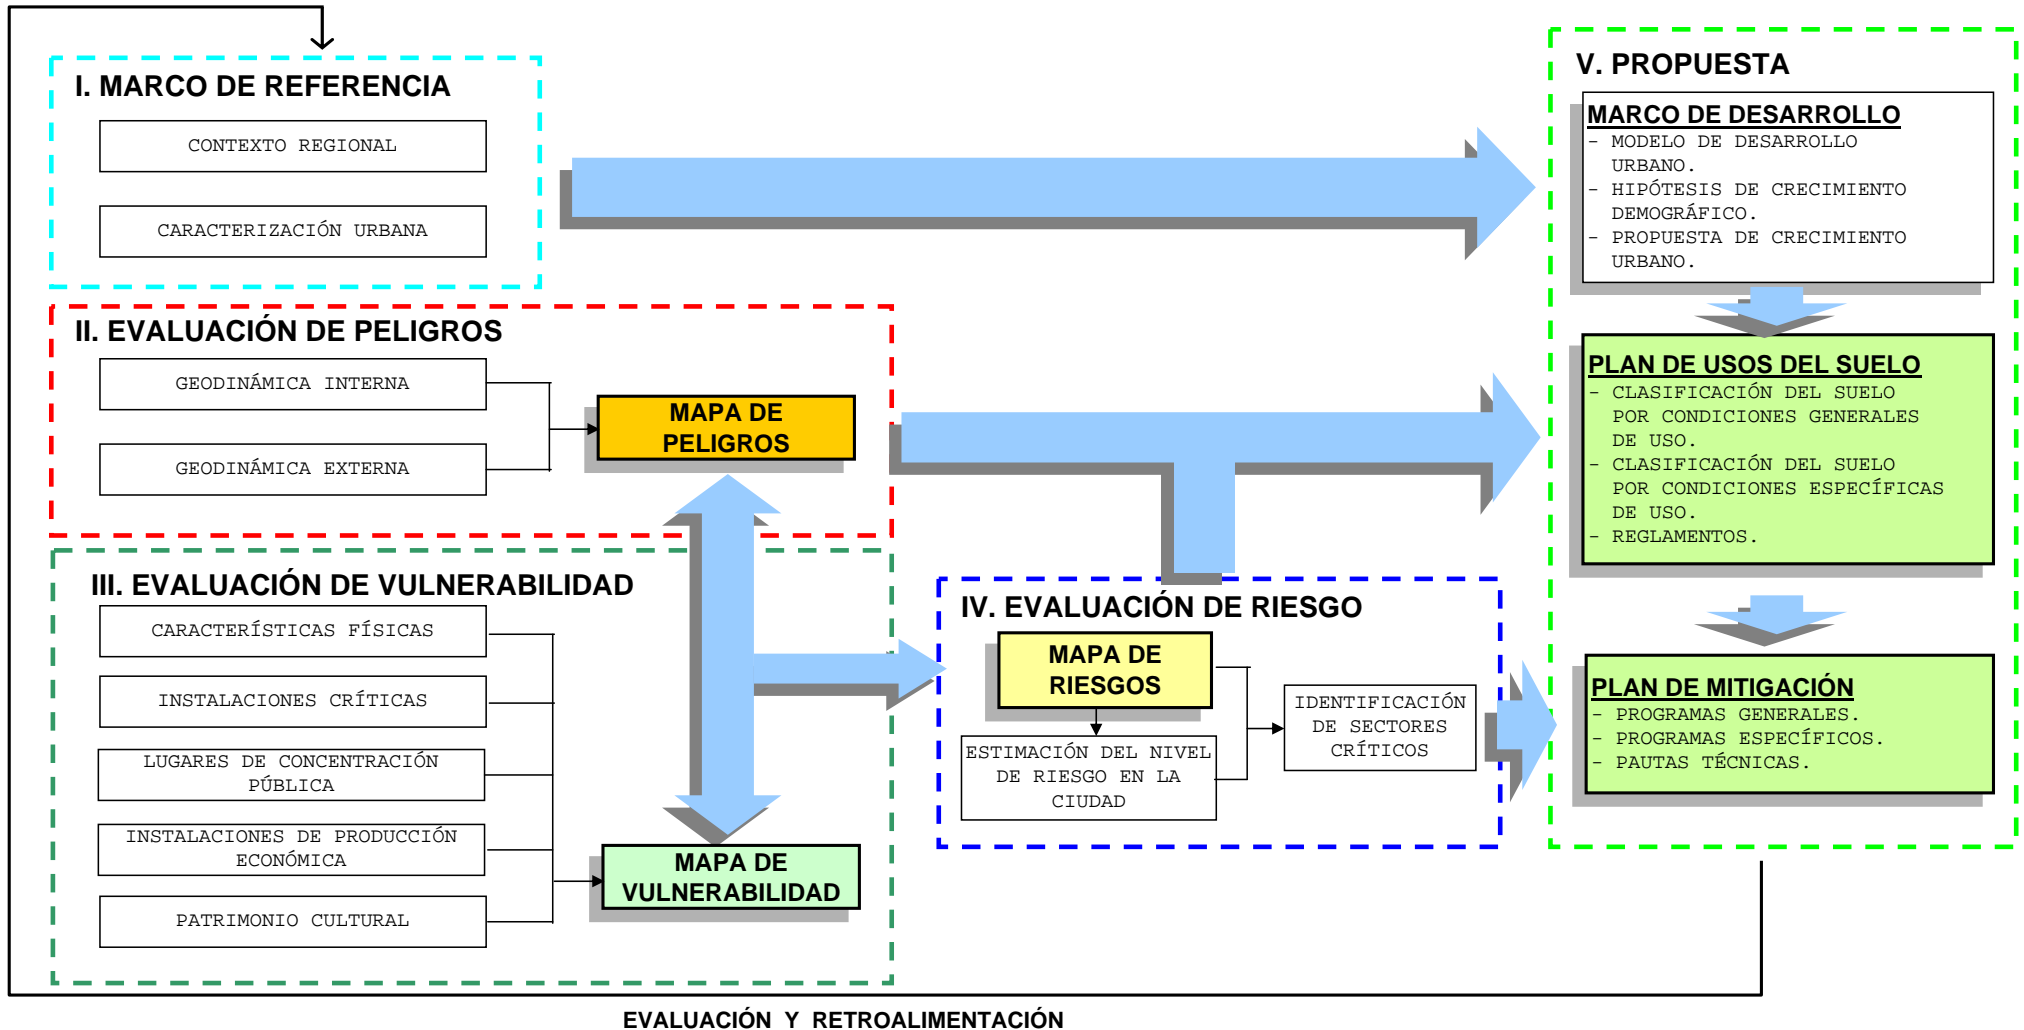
I. MARCO DE REFERENCIA

CONTEXTO REGIONAL

CARACTERIZACIÓN URBANA

II. EVALUACIÓN DE PELIGROS

GEODINÁMICA INTERNA

GEODINÁMICA EXTERNA

MAPA DE PELIGROS

III. EVALUACIÓN DE VULNERABILIDAD

CARACTERÍSTICAS FÍSICAS

INSTALACIONES CRÍTICAS

LUGARES DE CONCENTRACIÓN PÚBLICA

INSTALACIONES DE PRODUCCIÓN ECONÓMICA

PATRIMONIO CULTURAL

MAPA DE VULNERABILIDAD

IV. EVALUACIÓN DE RIESGO

MAPA DE RIESGOS

ESTIMACIÓN DEL NIVEL DE RIESGO EN LA CIUDAD

IDENTIFICACIÓN DE SECTORES CRÍTICOS

V. PROPUESTA

MARCO DE DESARROLLO
- MODELO DE DESARROLLO URBANO.
- HIPÓTESIS DE CRECIMIENTO DEMOGRÁFICO.
- PROPUESTA DE CRECIMIENTO URBANO.

PLAN DE USOS DEL SUELO
- CLASIFICACIÓN DEL SUELO POR CONDICIONES GENERALES DE USO.
- CLASIFICACIÓN DEL SUELO POR CONDICIONES ESPECÍFICAS DE USO.
- REGLAMENTOS.

PLAN DE MITIGACIÓN
- PROGRAMAS GENERALES.
- PROGRAMAS ESPECÍFICOS.
- PAUTAS TÉCNICAS.

EVALUACIÓN Y RETROALIMENTACIÓN